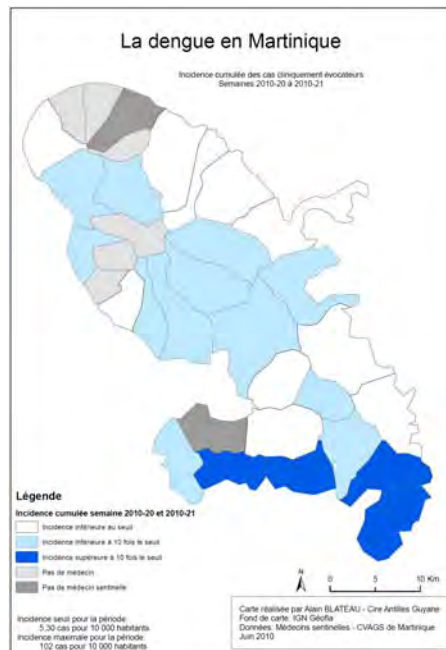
La dengue en Martinique

Incidence cumulée des cas cliniquement évocateurs
Semaines 2010-20 à 2010-21

Légende

Incidence cumulée semaine 2010-20 et 2010-21

Incidence inférieure au seuil
Incidence inférieure à 10 fois le seuil
Incidence supérieure à 10 fois le seuil
Pas de médecin
Pas de médecin sentinelle

N
0 5 10 Km

Incidence seuil pour la période:
5,30 cas pour 10 000 habitants
Incidence maximale pour la période:
102 cas pour 10 000 habitants

Carte réalisée par Alain BLATEAU - Cire Antilles Guyane
Fond de carte: IGN Géofla
Données: Médecins sentinelles - CVAGS de Martinique
Juin 2010